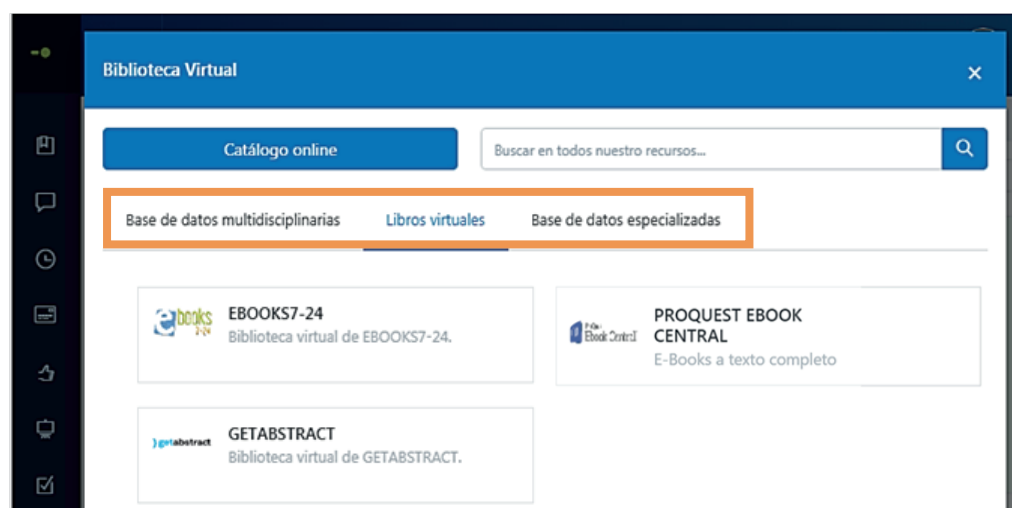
Biblioteca Virtual

×

Catálogo online

Buscar en todos nuestro recursos...

Base de datos multidisciplinarias

Libros virtuales

Base de datos especializadas

ebooks 7-24

EBOOKS7-24

Biblioteca virtual de EBOOKS7-24.

Ebook Central

PROQUEST EBOOK CENTRAL

E-Books a texto completo

getabstract

GETABSTRACT

Biblioteca virtual de GETABSTRACT.